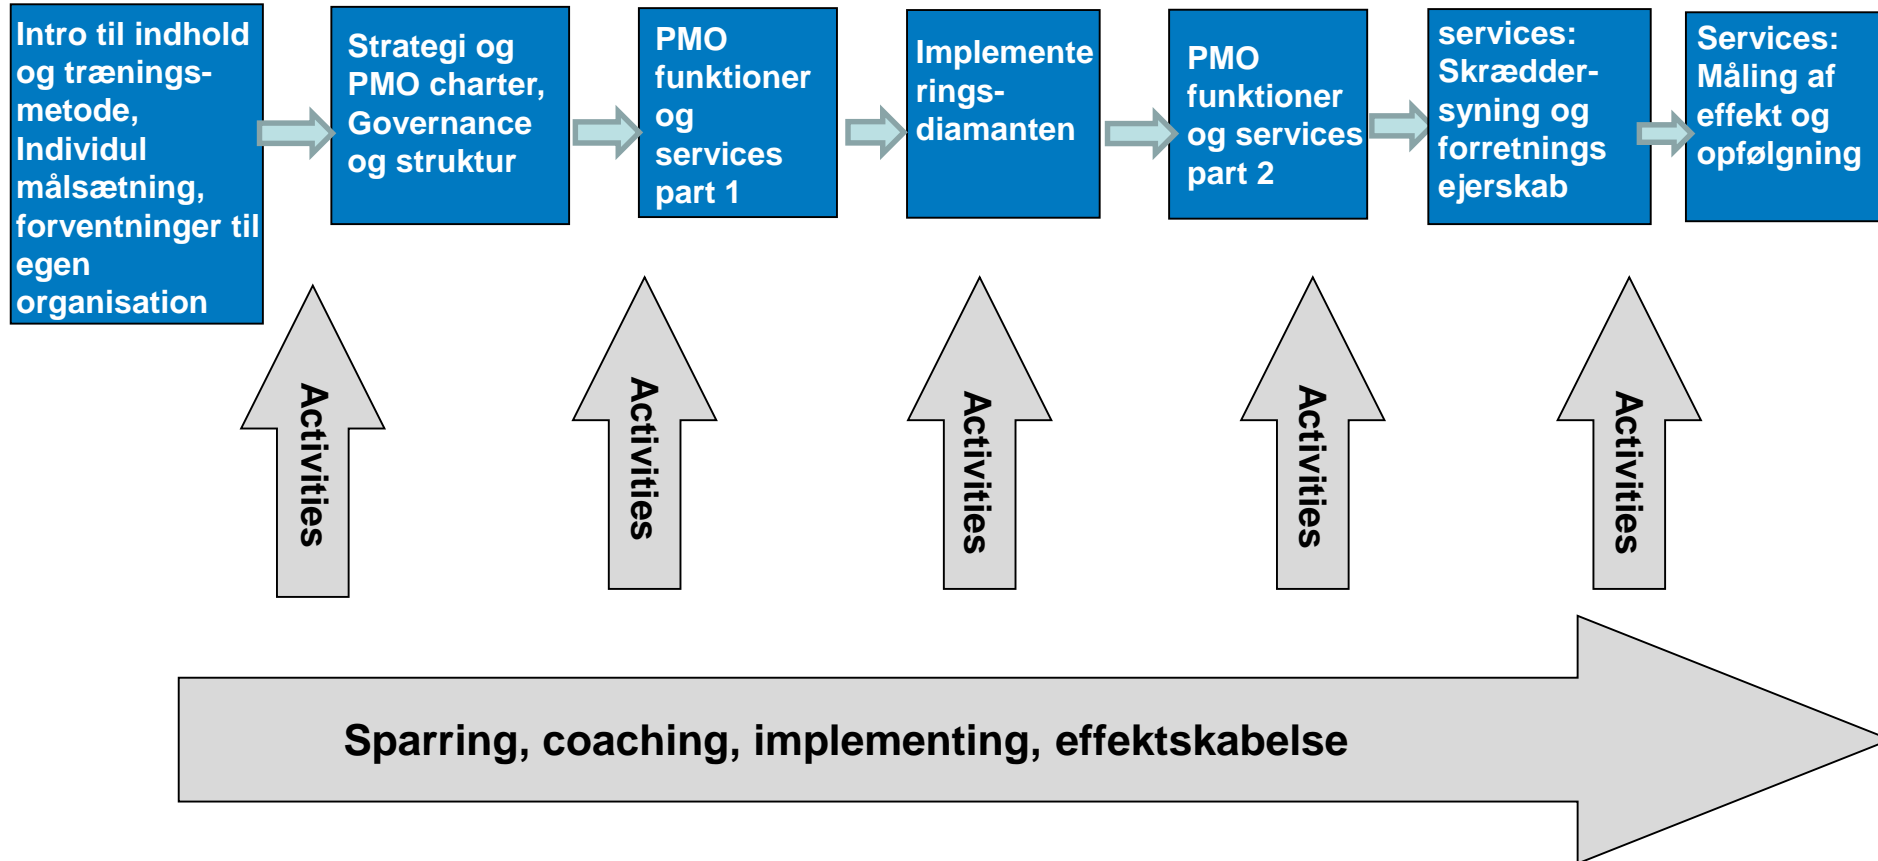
Intro til indhold og trænings-metode, Individul målsætning, forventninger til egen organisation

Strategi og PMO charter, Governance og struktur

PMO funktioner og services part 1

Implementerings-diamanten

PMO funktioner og services part 2

services: Skrædder-syning og forretnings ejerskab

Services: Måling af effekt og opfølgning

Activities

Activities

Activities

Activities

Activities

Sparring, coaching, implementing, effektskabelse